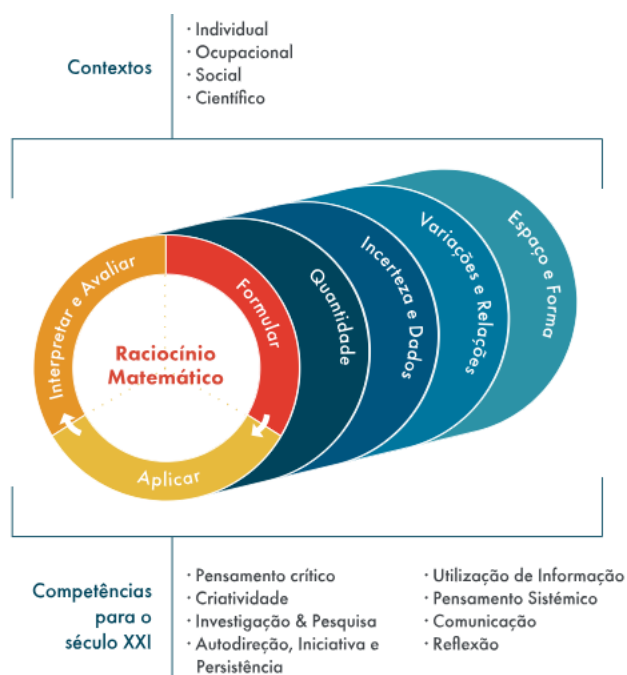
Contextos

· Individual
· Ocupacional
· Social
· Científico

Interpretar e Avaliar
Formular
Aplicar
Raciocínio Matemático
Quantidade
Incerteza e Dados
Variações e Relações
Espaço e Forma

Competências para o século XXI

· Pensamento crítico
· Criatividade
· Investigação & Pesquisa
· Autodireção, Iniciativa e Persistência

· Utilização de Informação
· Pensamento Sistémico
· Comunicação
· Reflexão